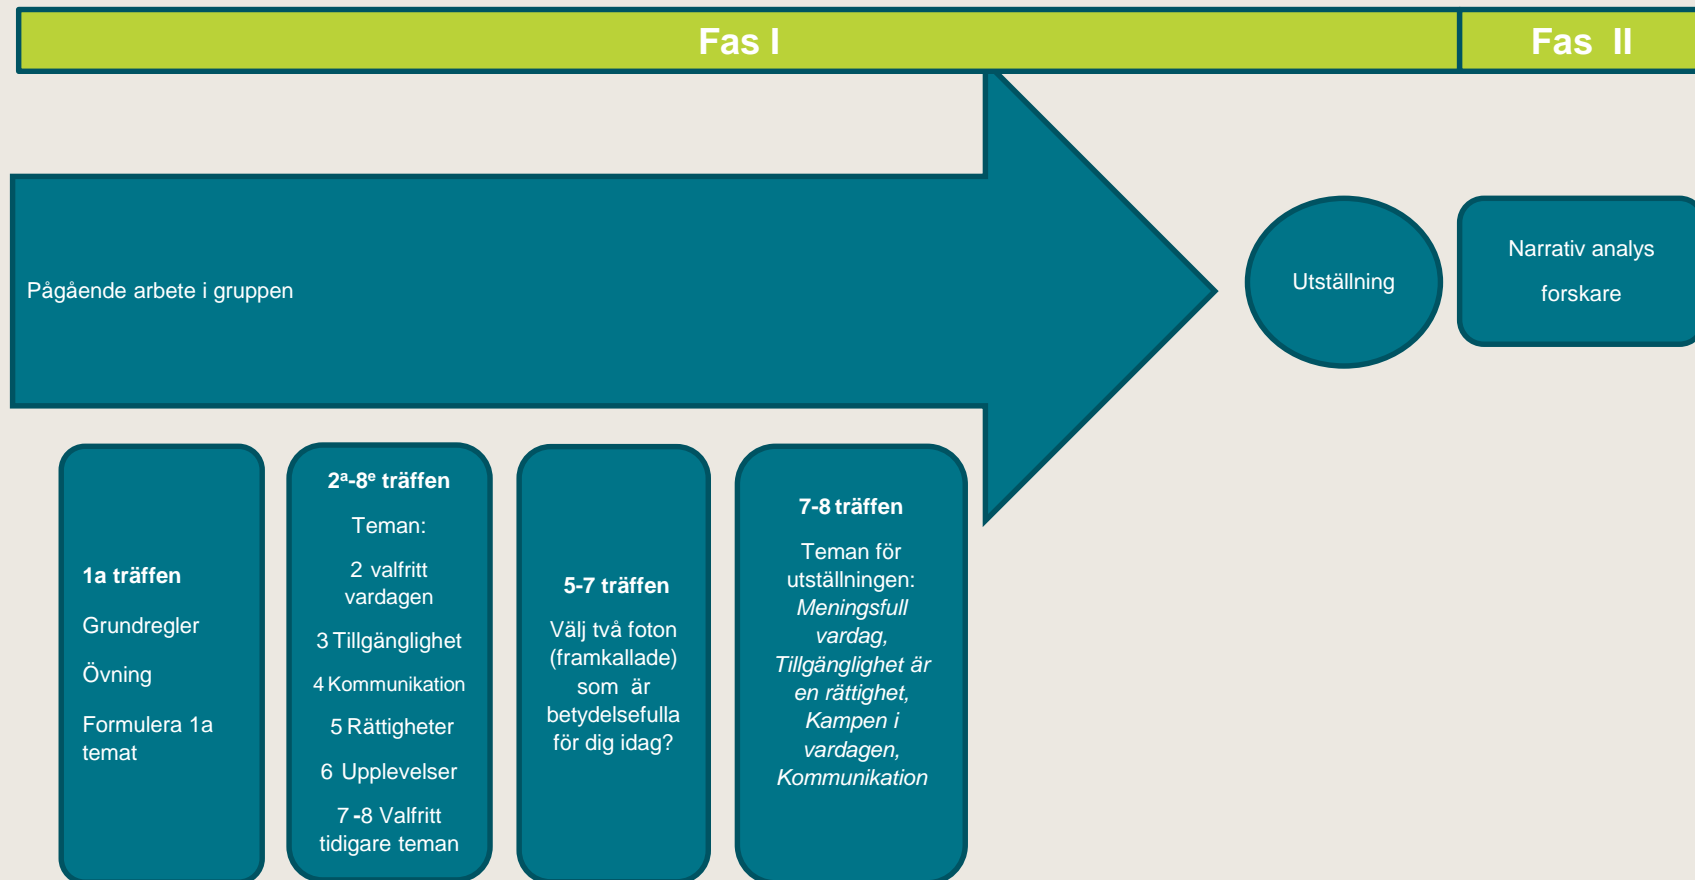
Fas I

Fas II

Pågående arbete i gruppen

Utställning

Narrativ analys

forskare

1a träffen

Grundregler

Övning

Formulera 1a temat

2$^{a}$-8$^{e}$ träffen

Teman:

2 valfritt vardagen

3 Tillgänglighet

4 Kommunikation

5 Rättigheter

6 Upplevelser

7 -8 Valfritt tidigare teman

5-7 träffen

Välj två foton (framkallade) som är betydelsefulla för dig idag?

7-8 träffen

Teman för utställningen: *Meningsfull vardag, Tillgänglighet är en rättighet, Kampen i vardagen, Kommunikation*